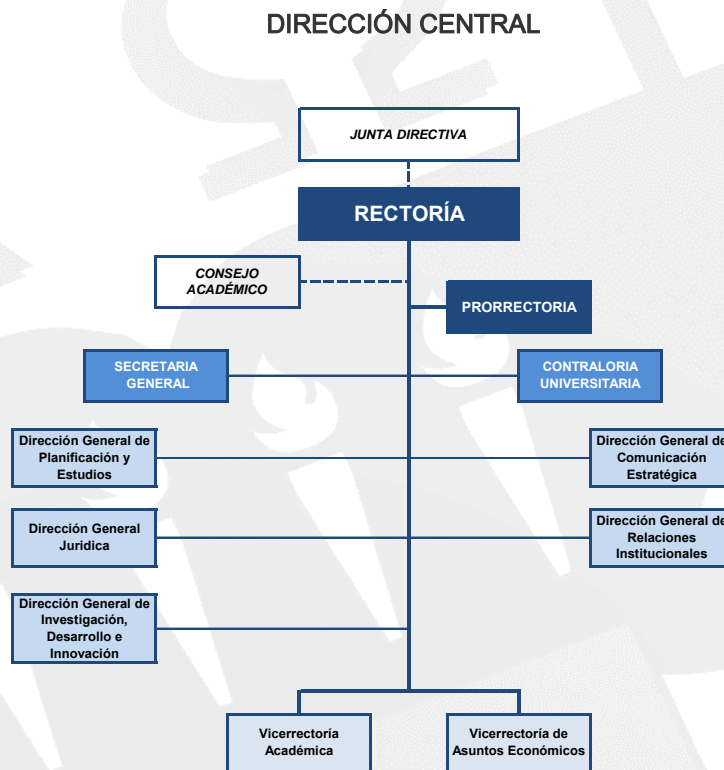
DIRECCIÓN CENTRAL

JUNTA DIRECTIVA

RECTORÍA

CONSEJO ACADÉMICO

PRORRECTORIA

SECRETARIA GENERAL

CONTRALORIA UNIVERSITARIA

Dirección General de Planificación y Estudios

Dirección General de Comunicación Estratégica

Dirección General Juridica

Dirección General de Relaciones Institucionales

Dirección General de Investigación, Desarrollo e Innovación

Vicerrectoría Académica

Vicerrectoría de Asuntos Económicos